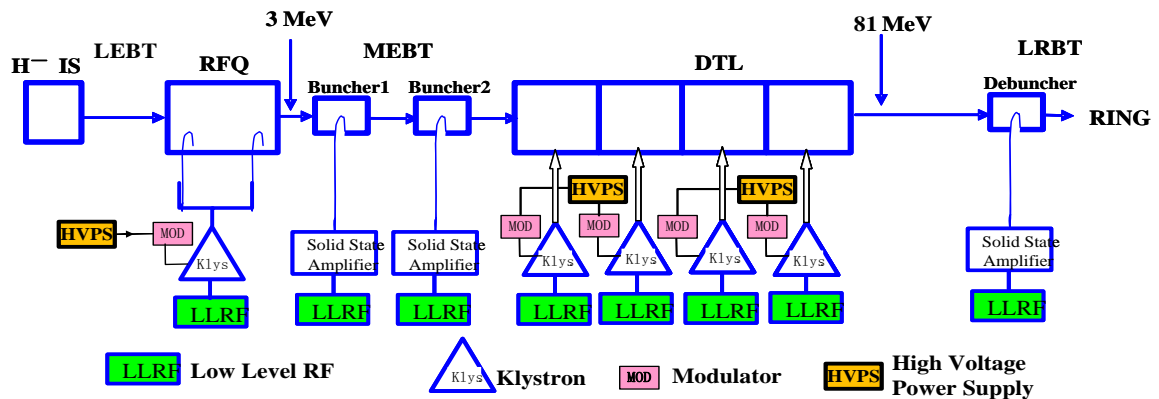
3 MeV

81 MeV

H⁻ IS

LEBT

RFQ

MEBT

Buncher1

Buncher2

DTL

LRBT

Debuncher

RING

HVPS

MOD

Klys

LLRF

Solid State Amplifier

LLRF

Solid State Amplifier

LLRF

HVPS

MOD

MOD

Klys

Klys

LLRF

LLRF

HVPS

MOD

MOD

Klys

Klys

LLRF

LLRF

Solid State Amplifier

LLRF

LLRF Low Level RF

Klys Klystron

MOD Modulator

HVPS High Voltage Power Supply